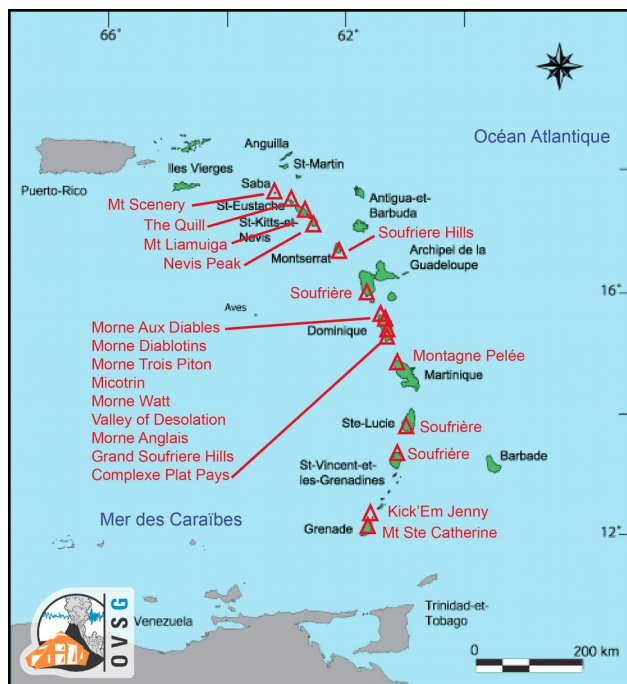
66°
62°
Océan Atlantique
Anguilla
St-Martin
Iles Vierges
Puerto-Rico
Saba
Mt Scenery
St-Eustache
The Quill
St-Kitts-et-Nevis
Mt Liamuiga
Nevis Peak
Antigua-et-Barbuda
Soufriere Hills
Montserrat
Archipel de la Guadeloupe
Soufrière
16°
Aves
Morne Aux Diables
Dominique
Morne Diablotins
Morne Trois Piton
Micotrin
Morne Watt
Valley of Desolation
Morne Anglais
Grand Soufriere Hills
Complexe Plat Pays
Montagne Pelée
Martinique
Ste-Lucie
Soufrière
Soufrière
Barbade
St-Vincent-et-les-Grenadines
Mer des Caraïbes
Kick'Em Jenny
12°
Grenade
Mt Ste Catherine
OVSG
Venezuela
Trinidad-et-Tobago
0
200 km